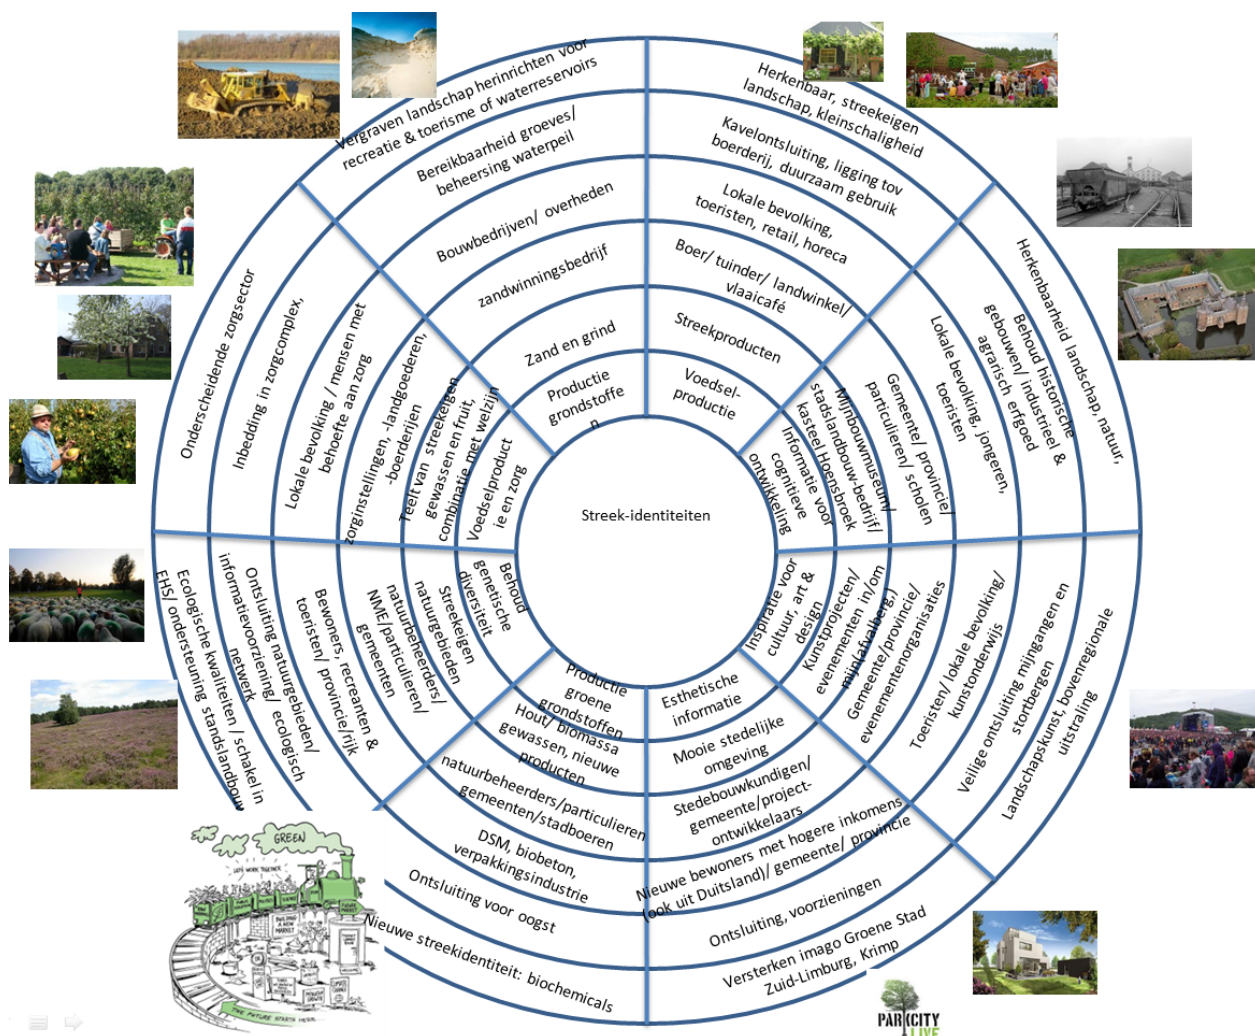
Streek-identiteiten

Productie grondstoffen

Zand en grind

zandwinningsbedrijf

Bouwbedrijven/ overheden

Bereikbaarheid groeves/ beheersing waterpeil

Vergraven landschap herinrichten voor recreatie & toerisme of waterreservoirs

Voedsel-productie

Streekproducten

Boer/ tuinder/ landwinkel/ vlaaicafé

Lokale bevolking, toeristen, retail, horeca

Kavelontsluiting, ligging tov boerderij, duurzaam gebruik

Herkenbaar, streekeigen landschap, kleinschaligheid

Informatie voor cognitieve ontwikkeling

Mijnbouwmuseum/ stadslandbouw-bedrijf/ kasteel Hoensbroek

Gemeente/ provincie/ particulieren/ scholen

Lokale bevolking, jongeren, toeristen

Behoud historische gebouwen/ industrieel & agrarisch erfgoed

Herkenbaarheid landschap, natuur,

Inspiratie voor cultuur, art & design

Kunstprojecten/ evenementen in/om mijnafvalberg,

Gemeente/provincie/ evenementenorganisaties

Toeristen/ lokale bevolking/ kunstonderwijs

Veilige ontsluiting mijngangen en stortbergen

Landschapskunst, bovenregionale uitstraling

Esthetische informatie

Mooie stedelijke omgeving

Stedebouwkundigen/ gemeente/project-ontwikkelaars

Nieuwe bewoners met hogere inkomens (ook uit Duitsland)/ gemeente/ provincie

Ontsluiting, voorzieningen

Versterken imago Groene Stad Zuid-Limburg, Krimp

Productie groene grondstoffen

Hout/ biomassa gewassen, nieuwe producten

natuurbeheerders/particulieren/ gemeenten/stadboeren

DSM, biobeton, verpakkingsindustrie

Ontsluiting voor oogst

Nieuwe streekidentiteit: biochemicals

Behoud genetische diversiteit

Streekeigen natuurgebieden

natuurbeheerders/ NME/particulieren/ gemeenten

Bewoners, recreanten & toeristen/ provincie/rijk

Ontsluiting natuurgebieden/ informatievoorziening/ ecologisch netwerk

Ecologische kwaliteiten / schakel in EHS/ ondersteuning standslandbouw

Voedselproduct ie en zorg

Teelt van streekeigen gewassen en fruit, combinatie met welzijn

zorginstellingen, -landgoederen, -boerderijen

Lokale bevolking / mensen met behoefte aan zorg

Inbedding in zorgcomplex,

Onderscheidende zorgsector

GREEN
LET'S WORK TOGETHER
THE FUTURE STARTS HERE

PARKCITY LIVE